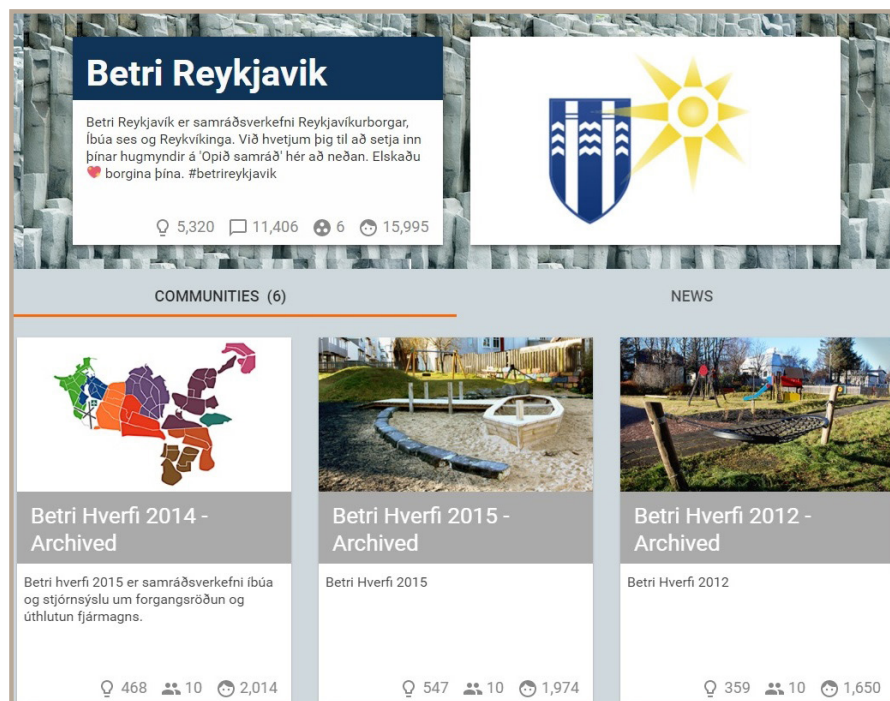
Betri Reykjavik

Betri Reykjavík er samráðsverkefni Reykjavíkurborgar, Íbúa ses og Reykvíkinga. Við hvetjum þig til að setja inn þínar hugmyndir á 'Opið samráð' hér að neðan. Elskaðu borgina þína. #betrireykjavik

5,320 11,406 6 15,995

COMMUNITIES (6)

NEWS

Betri Hverfi 2014 - Archived

Betri hverfi 2015 er samráðsverkefni íbúa og stjórnsýslu um forgangsröðun og úthlutun fjármagns.

468 10 2,014

Betri Hverfi 2015 - Archived

Betri Hverfi 2015

547 10 1,974

Betri Hverfi 2012 - Archived

Betri Hverfi 2012

359 10 1,650